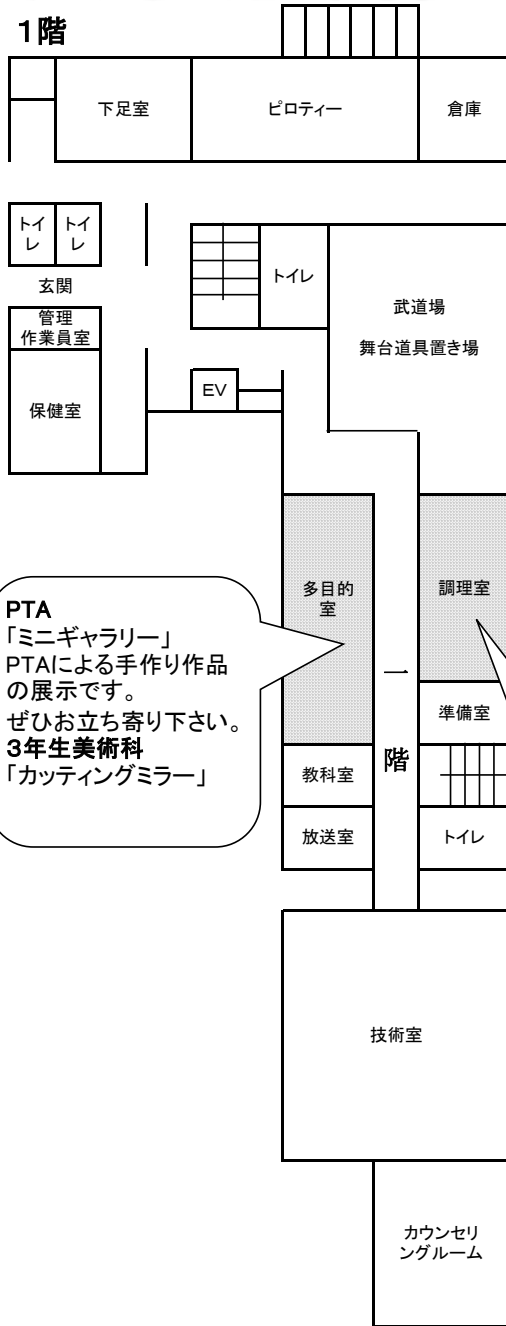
1階

下足室

ピロティー

倉庫

トイレ

トイレ

トイレ

玄関

管理作業員室

武道場

舞台道具置き場

EV

保健室

PTA
「ミニギャラリー」
PTAによる手作り作品の展示です。
ぜひお立ち寄り下さい。
3年生美術科
「カッティングミラー」

多目的室

調理室

一階

準備室

教科室

放送室

トイレ

技術室

カウンセリングルーム